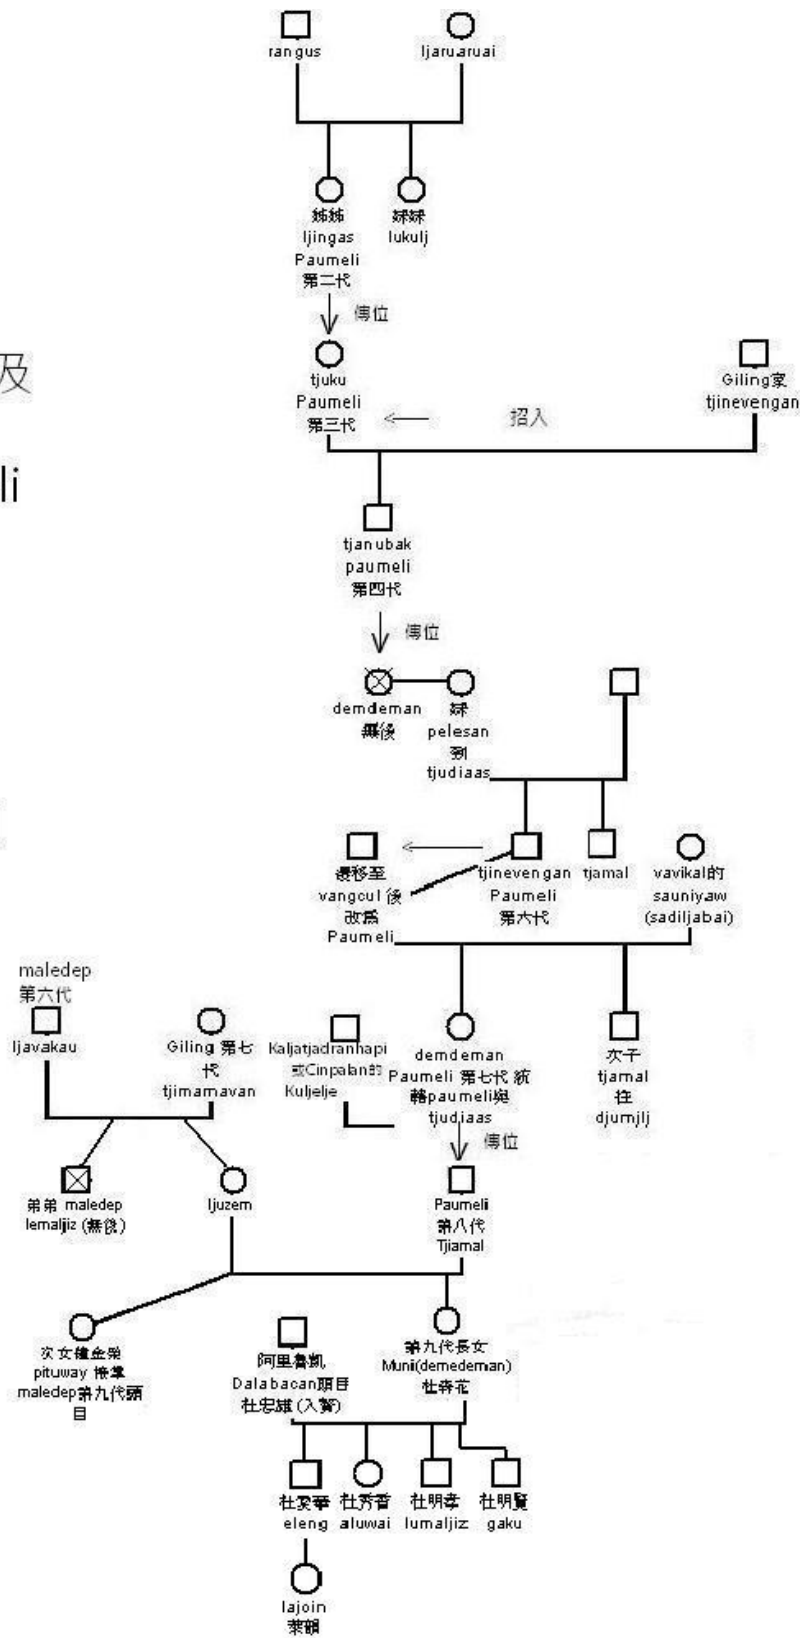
及

li

rangus

ljaruaruai

姊姊 ljingas Paumeli 第二代

妹妹 lukulj

傳位

tjuku Paumeli 第三代

招入

Giling家 tjinevengan

tjanubak paumeli 第四代

傳位

demdeman 無後

妹 pelesan 到 tjudiaas

遷移至 vangcul 後改爲 Paumeli

tjinevengan Paumeli 第六代

tjamal

vavikal的 sauniyaw (sadiljabai)

maledep 第六代

ljavakau

Giling 第七代 tjimamavan

Kaljatjadranhapi 或Cinpalan的 Kuljelje

demdeman Paumeli 第七代 統轄paumeli與tjudiaas

次子 tjamal 往 djumjlj

傳位

弟弟 maledep lemaljiz (無後)

ljuzem

Paumeli 第八代 Tjiamal

次女權金榮 pituway 接掌 maledep第九代頭目

阿里鲁凱 Dalabacan頭目 杜宏雄 (入贅)

第九代長女 Muni(demedeman) 杜春花

杜家華 eleng

杜秀香 aluwai

杜明孝 lumaljiz

杜明賢 gaku

lajoin 萊碩